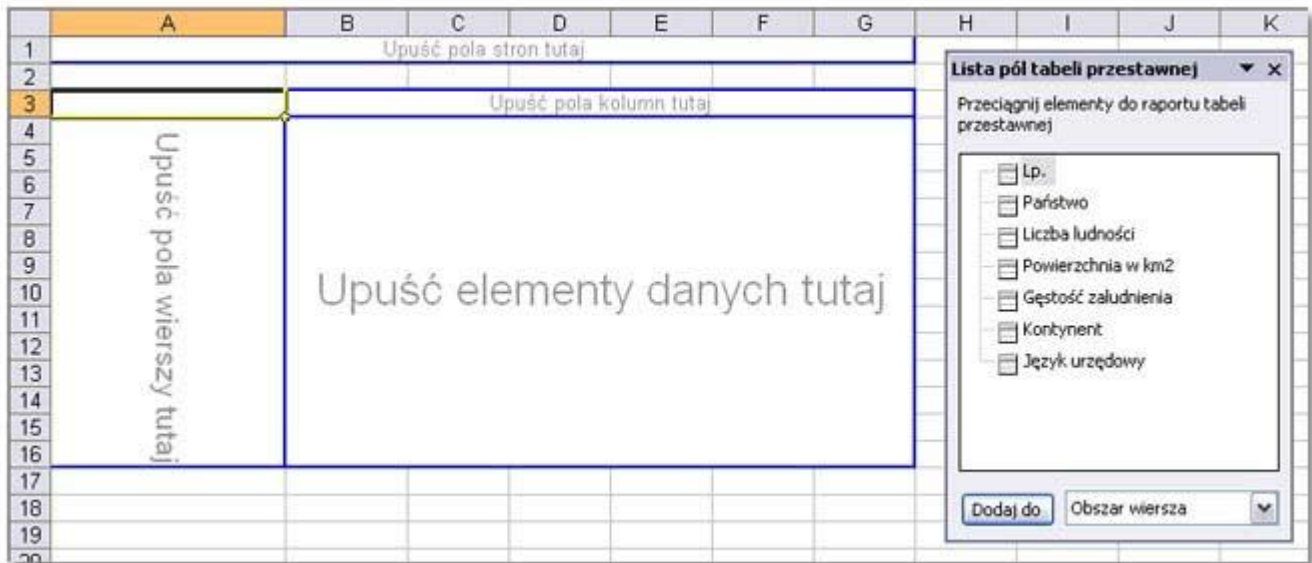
| | A | B | C | D | E | F | G | H | I | J | K |
|---|---|---|---|---|---|---|---|---|---|---|---|
| 1 | | | | | | | | | | | |
| 2 | | | | | | | | | | | |
| 3 | | | | | | | | | | | |
| 4 | | | | | | | | | | | |
| 5 | | | | | | | | | | | |
| 6 | | | | | | | | | | | |
| 7 | | | | | | | | | | | |
| 8 | | | | | | | | | | | |
| 9 | | | | | | | | | | | |
| 10 | | | | | | | | | | | |
| 11 | | | | | | | | | | | |
| 12 | | | | | | | | | | | |
| 13 | | | | | | | | | | | |
| 14 | | | | | | | | | | | |
| 15 | | | | | | | | | | | |
| 16 | | | | | | | | | | | |
| 17 | | | | | | | | | | | |
| 18 | | | | | | | | | | | |
| 19 | | | | | | | | | | | |
| 20 | | | | | | | | | | | |

Upuść pola stron tutaj

Upuść pola kolumn tutaj

Upuść pola wierszy tutaj

Upuść elementy danych tutaj

Lista pól tabeli przestawnej ▼ ×

Przeciągnij elementy do raportu tabeli przestawnej

Lp.
Państwo
Liczba ludności
Powierzchnia w km2
Gęstość zaludnienia
Kontynent
Język urzędowy

Dodaj do
Obszar wiersza